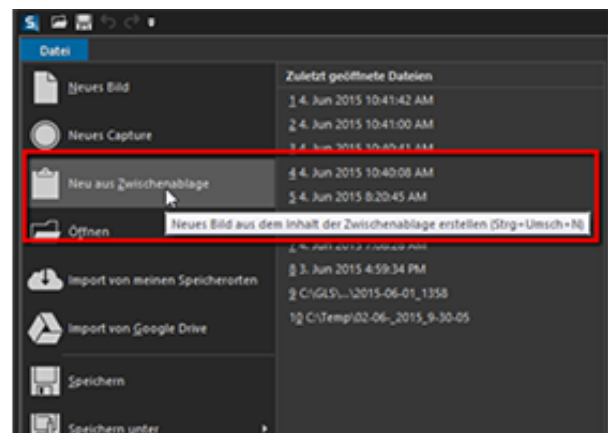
Datei

Neues Bild

Neues Capture

Neu aus Zwischenablage

Öffnen

Import von meinen Speicherorten

Import von Google Drive

Speichern

Speichern unter

Zuletzt geöffnete Dateien

1 4. Jun 2015 10:41:42 AM

2 4. Jun 2015 10:41:00 AM

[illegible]

4 4. Jun 2015 10:40:08 AM

5 4. Jun 2015 8:20:45 AM

Neues Bild aus dem Inhalt der Zwischenablage erstellen (Strg+Umsch+N)

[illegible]

8 3. Jun 2015 4:59:34 PM

9 C:\GLS\...\2015-06-01_1358

10 C:\Temp\02-06-_2015_9-30-05